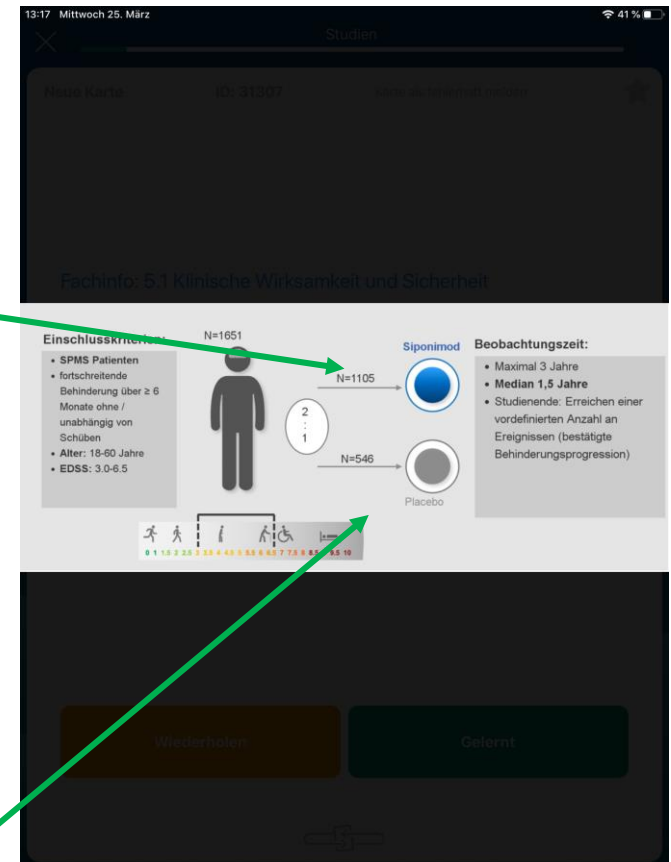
13:17 Mittwoch 25. März

41 %

Studien

Neue Karte

ID: 31307

Fachinfo: 5.1 Klinische Wirksamkeit und Sicherheit

Einschlusskriterien:

• SPMS Patienten
• fortschreitende Behinderung über ≥ 6 Monate ohne / unabhängig von Schüben
• Alter: 18-60 Jahre
• EDSS: 3.0-6.5

N=1651

N=1105

2 : 1

N=546

Siponimod

Placebo

Beobachtungszeit:

• Maximal 3 Jahre
• Median 1,5 Jahre
• Studienende: Erreichen einer vordefinierten Anzahl an Ereignissen (bestätigte Behinderungsprogression)

0 1 1.5 2 2.5 3 3.5 4 4.5 5 5.5 6 6.5 7 7.5 8 8.5 9 9.5 10

Wiederholen

Gelernt